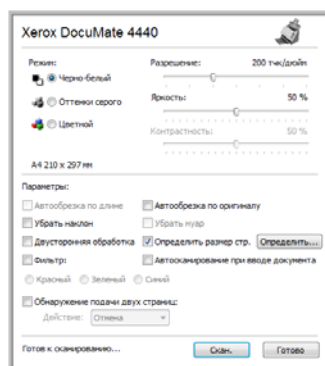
Xerox DocuMate 4440

Режим:

Черно-белый

Оттенки серого

Цветной

Разрешение: 200 т×к/дюйм

Яркость: 50 %

Контрастность: 50 %

A4 210 x 297 мм

Параметры:

Автообрезка по длине

Автообрезка по оригиналу

Убрать наклон

Убрать муар

Двусторонняя обработка

Определить размер стр.

Определить...

Фильтр:

Автосканирование при вводе документа

Красный

Зеленый

Синий

Обнаружение подачи двух страниц:

Действие: Отмена

Готов к сканированию...

Скан.

Готово